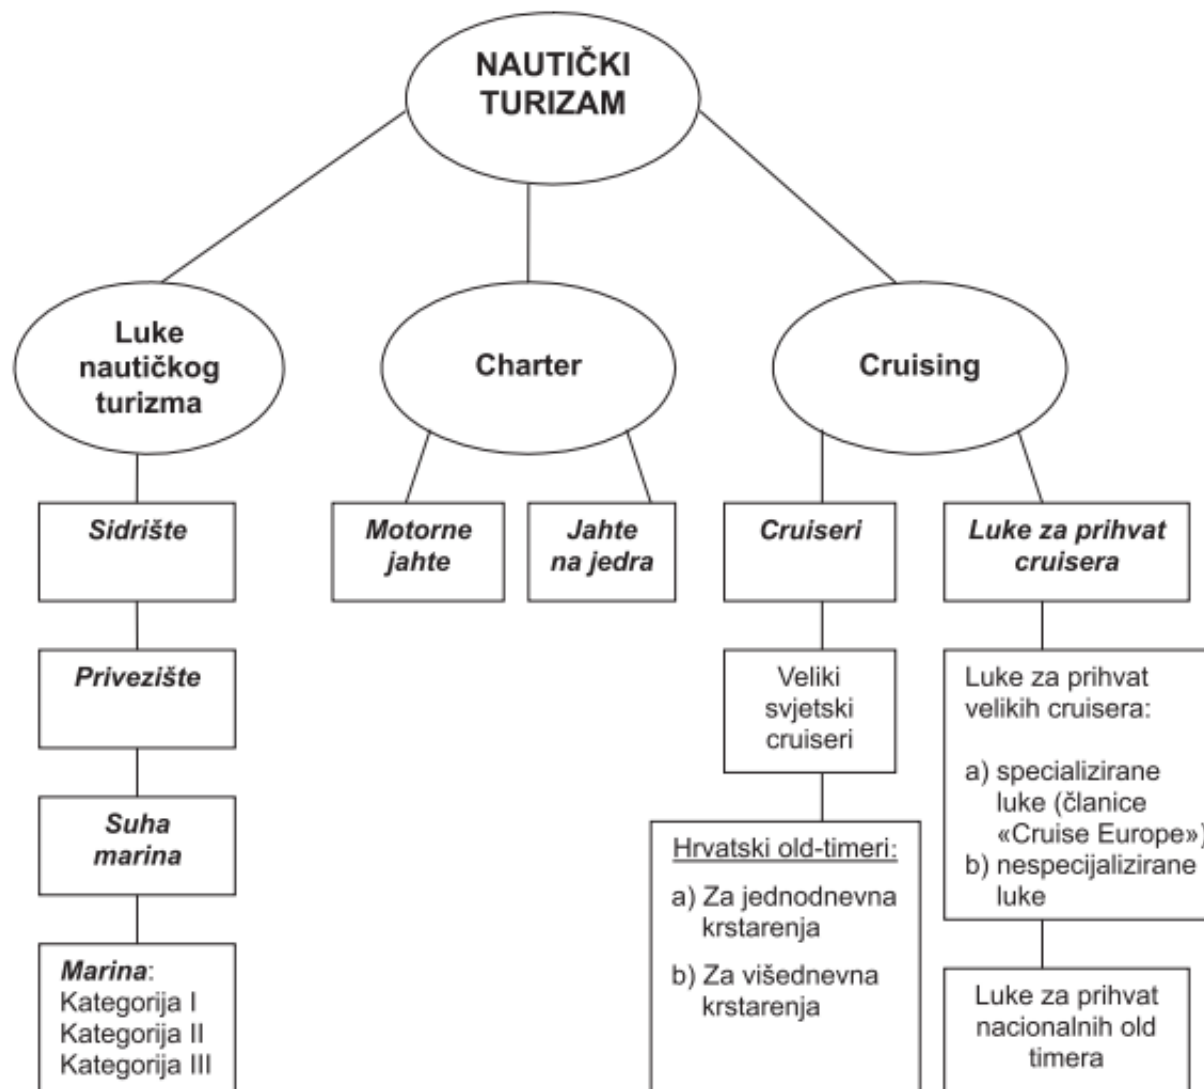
NAUTIČKI TURIZAM

Luke nautičkog turizma

Charter

Cruising

Sidrište

Privezište

Suha marina

Marina:
Kategorija I
Kategorija II
Kategorija III

Motorne jahte

Jahte na jedra

Cruiseri

Veliki svjetski cruiseri

Hrvatski old-timeri:
a) Za jednodnevna krstarenja
b) Za višednevna krstarenja

Luke za prihvat cruisera

Luke za prihvat velikih cruisera:
a) specijalizirane luke (članice «Cruise Europe»)
b) nespecijalizirane luke

Luke za prihvat nacionalnih old timera